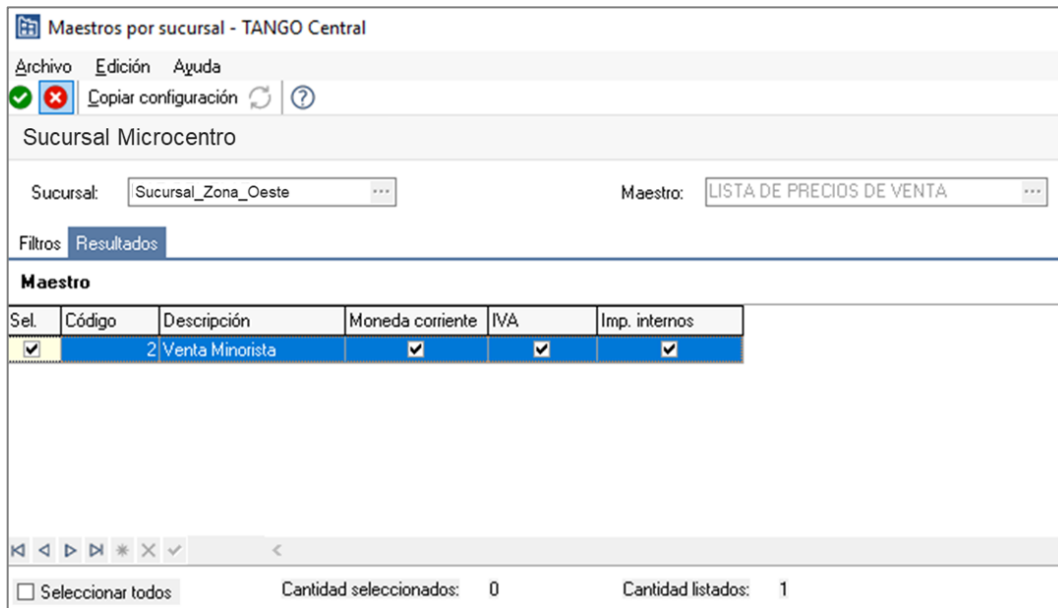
Maestros por sucursal - TANGO Central

Archivo Edición Ayuda

Copiar configuración

Sucursal Microcentro

Sucursal: Sucursal_Zona_Oeste

Maestro: LISTA DE PRECIOS DE VENTA

Filtros Resultados

Maestro

| Sel. | Código | Descripción | Moneda corriente | IVA | Imp. internos |
|---|---|---|---|---|---|
| ☑ | 2 | Venta Minorista | ☑ | ☑ | ☑ |

Seleccionar todos

Cantidad seleccionados: 0

Cantidad listados: 1